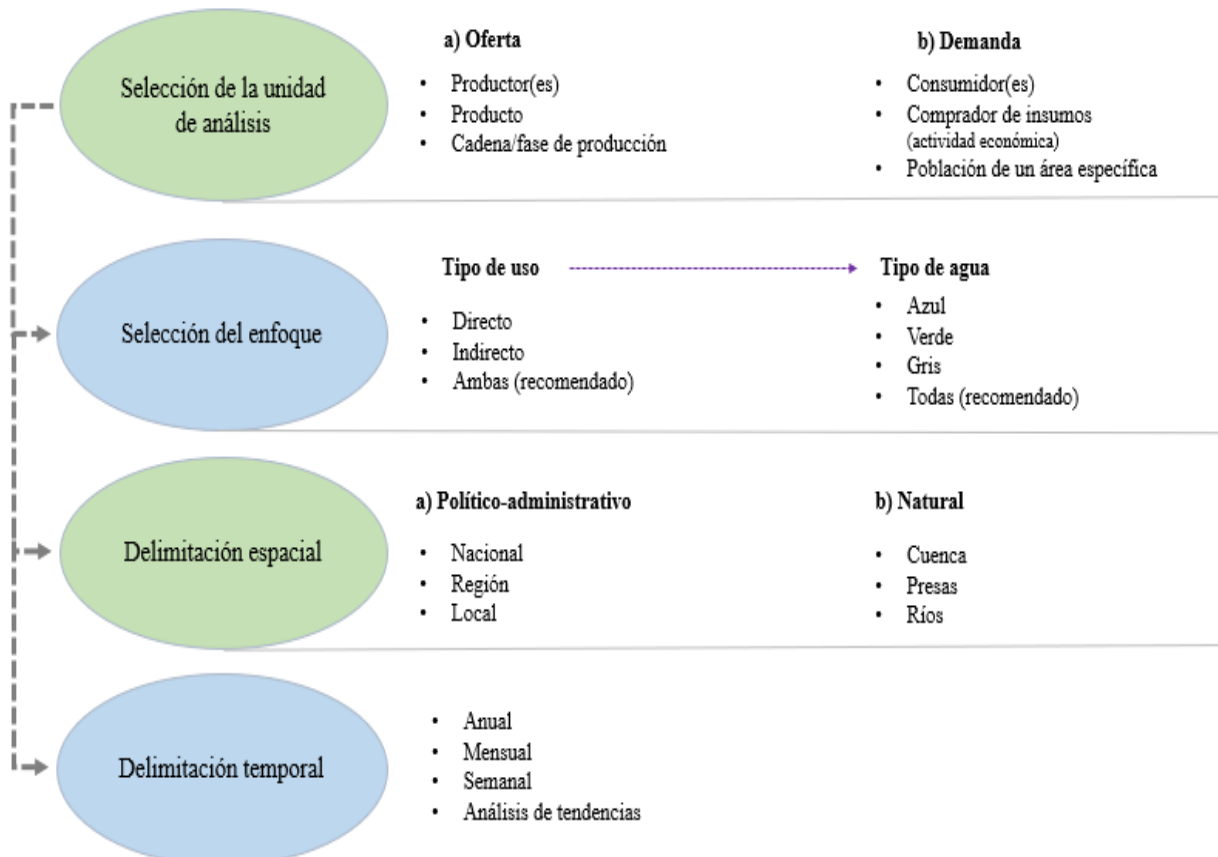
Selección de la unidad de análisis

a) Oferta

- Productor(es)
- Producto
- Cadena/fase de producción

b) Demanda

- Consumidor(es)
- Comprador de insumos (actividad económica)
- Población de un área específica

Selección del enfoque

Tipo de uso

- Directo
- Indirecto
- Ambas (recomendado)

Tipo de agua

- Azul
- Verde
- Gris
- Todas (recomendado)

Delimitación espacial

a) Político-administrativo

- Nacional
- Región
- Local

b) Natural

- Cuenca
- Presas
- Ríos

Delimitación temporal

- Anual
- Mensual
- Semanal
- Análisis de tendencias